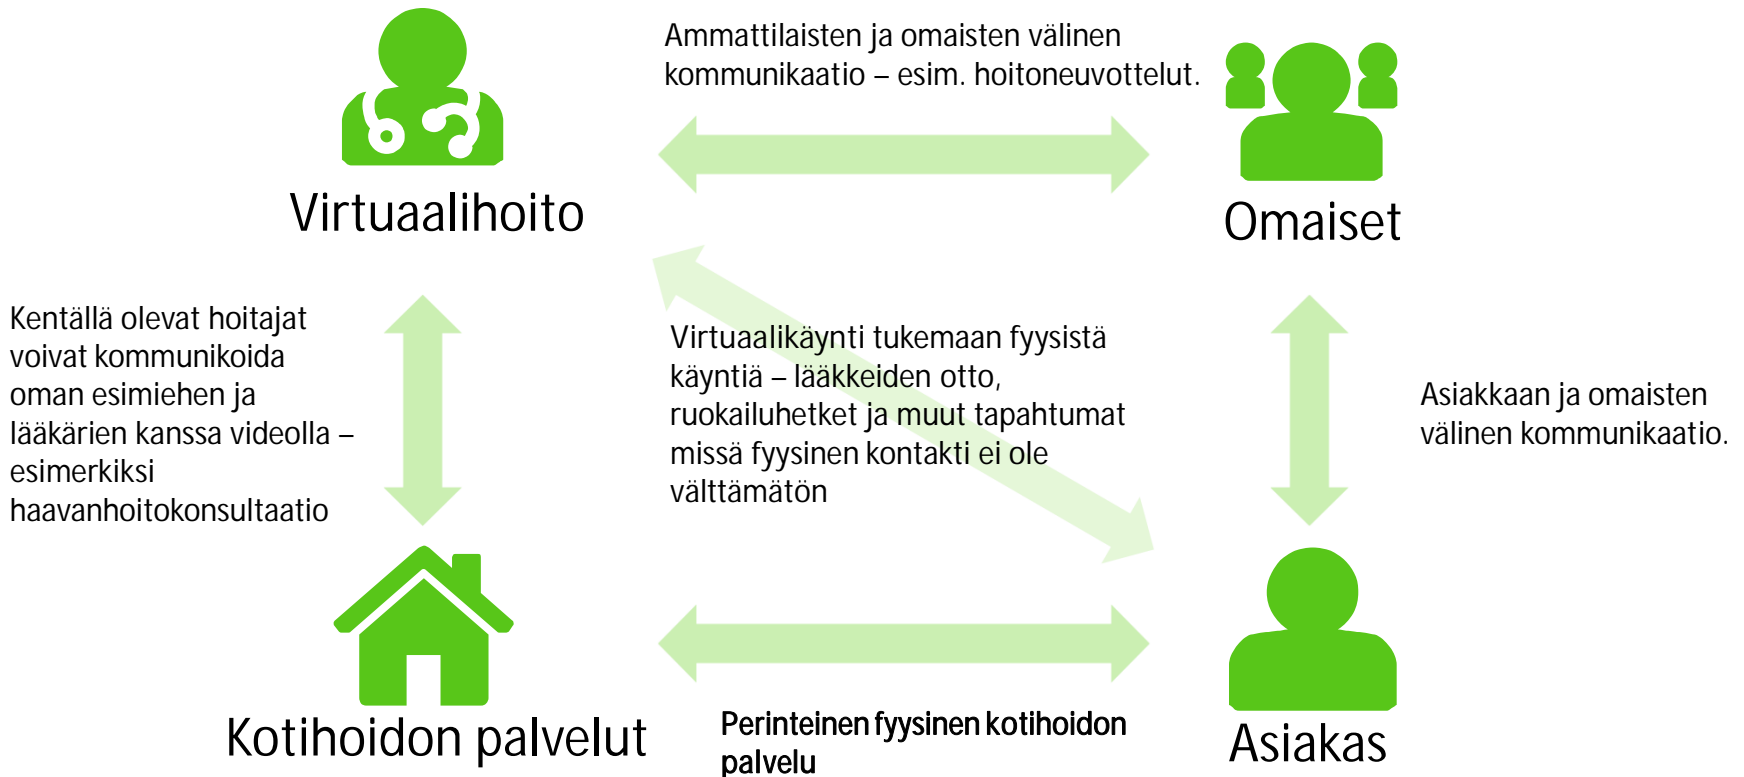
Virtuaalihoito

Ammattilaisten ja omaisten välinen kommunikaatio – esim. hoitoneuvottelut.

Omaiset

Kentällä olevat hoitajat voivat kommunikoida oman esimiehen ja lääkärien kanssa videolla – esimerkiksi haavanhoitokonsultaatio

Virtuaalikäynti tukemaan fyysistä käyntiä – lääkkeiden otto, ruokailuhetket ja muut tapahtumat missä fyysinen kontakti ei ole välttämätön

Asiakkaan ja omaisten välinen kommunikaatio.

Kotihoidon palvelut

Perinteinen fyysinen kotihoidon palvelu

Asiakas